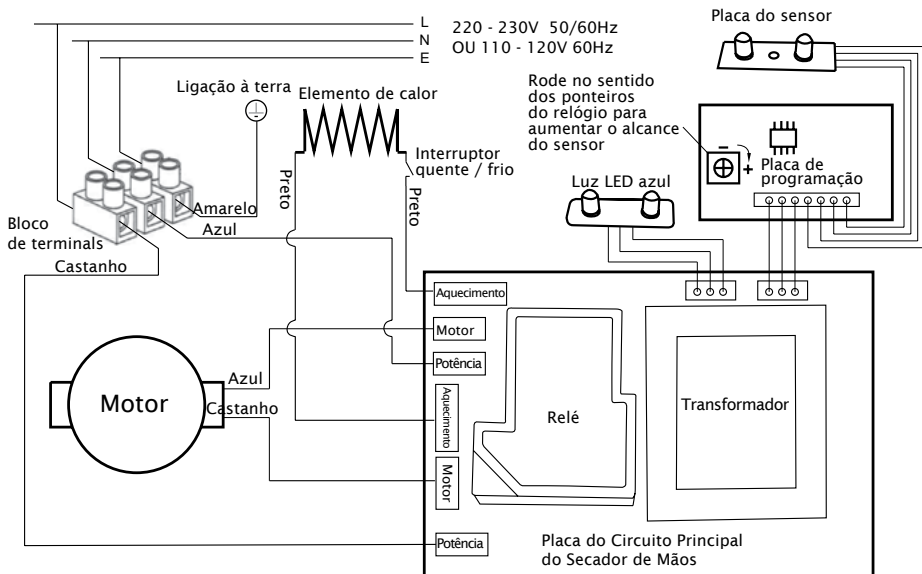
L
N
E

220 - 230V 50/60Hz
OU 110 - 120V 60Hz

Placa do sensor

Ligação à terra

Elemento de calor

Rode no sentido dos ponteiros do relógio para aumentar o alcance do sensor

Interruptor quente / frio

Placa de programação

Preto

Preto

Amarelo

Bloco de terminals

Azul

Castanho

Luz LED azul

Aquecimento

Motor

Potência

Aquecimento

Motor

Potência

Motor

Azul

Castanho

Relé

Transformador

Placa do Circuito Principal do Secador de Mãos